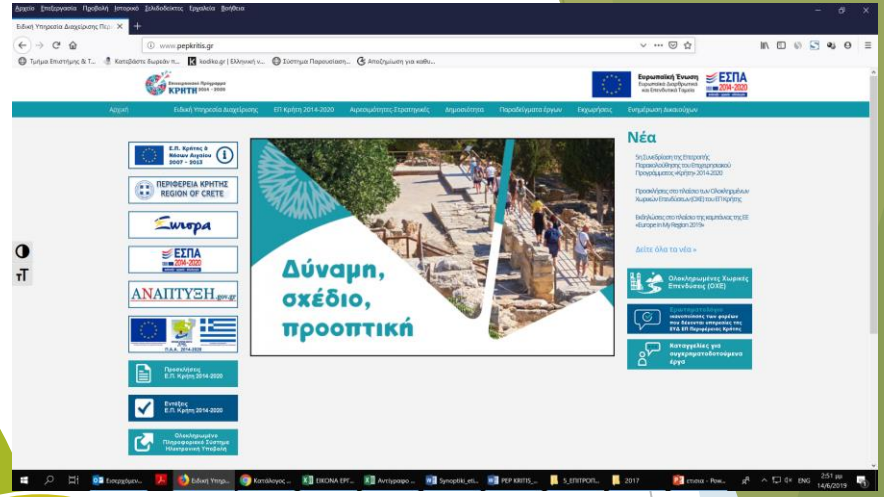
Αρχείο Επεξεργασία Προβολή Ιστορικό Σελιδοδείκτες Εργαλεία Βοήθεια

Ειδική Υπηρεσία Διαχείρισης Περ... ×

www.pepkritis.gr

Τμήμα Επιστήμης & Τ... Κατεβάστε δωρεάν τ... kodika.gr | Ελληνική ν... Σύστημα Παρακολούθηση... Αποζημίωση για καθυ...

Επιχειρησιακό Πρόγραμμα ΚΡΗΤΗ 2014-2020

Ευρωπαϊκή Ένωση Ευρωπαϊκό Ταμείο Περιφερειακής Ανάπτυξης ΕΣΠΑ 2014-2020

Αρχική | Ειδική Υπηρεσία Διαχείρισης | ΕΠ Κρήτη 2014-2020 | Αρμοδιότητες Στρατηγικές | Δημοσιότητα | Παραδείγματα έργων | Εκχωρήσεις | Ενημέρωση Δικαιούχων

Ε.Π. Κρήτης & Νήσων Αιγαίου 2007 - 2013

ΠΕΡΙΦΕΡΕΙΑ ΚΡΗΤΗΣ REGION OF CRETE

Europa

ΕΣΠΑ 2014-2020

ΑΝΑΠΤΥΞΗ.gov.gr

Π.Α.Α. 2014-2020

Προσκλήσεις Ε.Π. Κρήτη 2014-2020

Εντάξεις Ε.Π. Κρήτη 2014-2020

Ολοκληρωμένο Πληροφοριακό Σύστημα Ηλεκτρονική Υποβολή

Δύναμη, σχέδιο, προοπτική

Νέα

5η Συνεδρίαση της Επιτροπής Παρακολούθησης του Επιχειρησιακού Προγράμματος «Κρήτη» 2014-2020

Προσκλήσεις στο πλαίσιο των Ολοκληρωμένων Χωρικών Επενδύσεων (ΟΧΕ) του ΕΠ Κρήτης

Εκδηλώσεις στο πλαίσιο της καμπάνιας της ΕΕ «Europe in My Region 2019»

Δείτε όλα τα νέα »

Ολοκληρωμένες Χωρικές Επενδύσεις (ΟΧΕ)

Ερωτηματολόγιο ικανοποίησης των φορέων που δέχονται υπηρεσίες της ΕΥΔ ΕΠ Περιφέρειας Κρήτης

Καταγγελίες για συγχρηματοδοτούμενα έργα

Εισερχόμεν... Ειδική Υπηρ... Κατάλογος ... ΕΙΚΟΝΑ ΕΡΓ... Αντίγραφο ... Synoptiki_ek... PEP KRITIS_... 5_ΕΠΙΤΡΟΠ... 2017 στοιχεια - Pow... ENG 2:51 μμ 14/6/2019